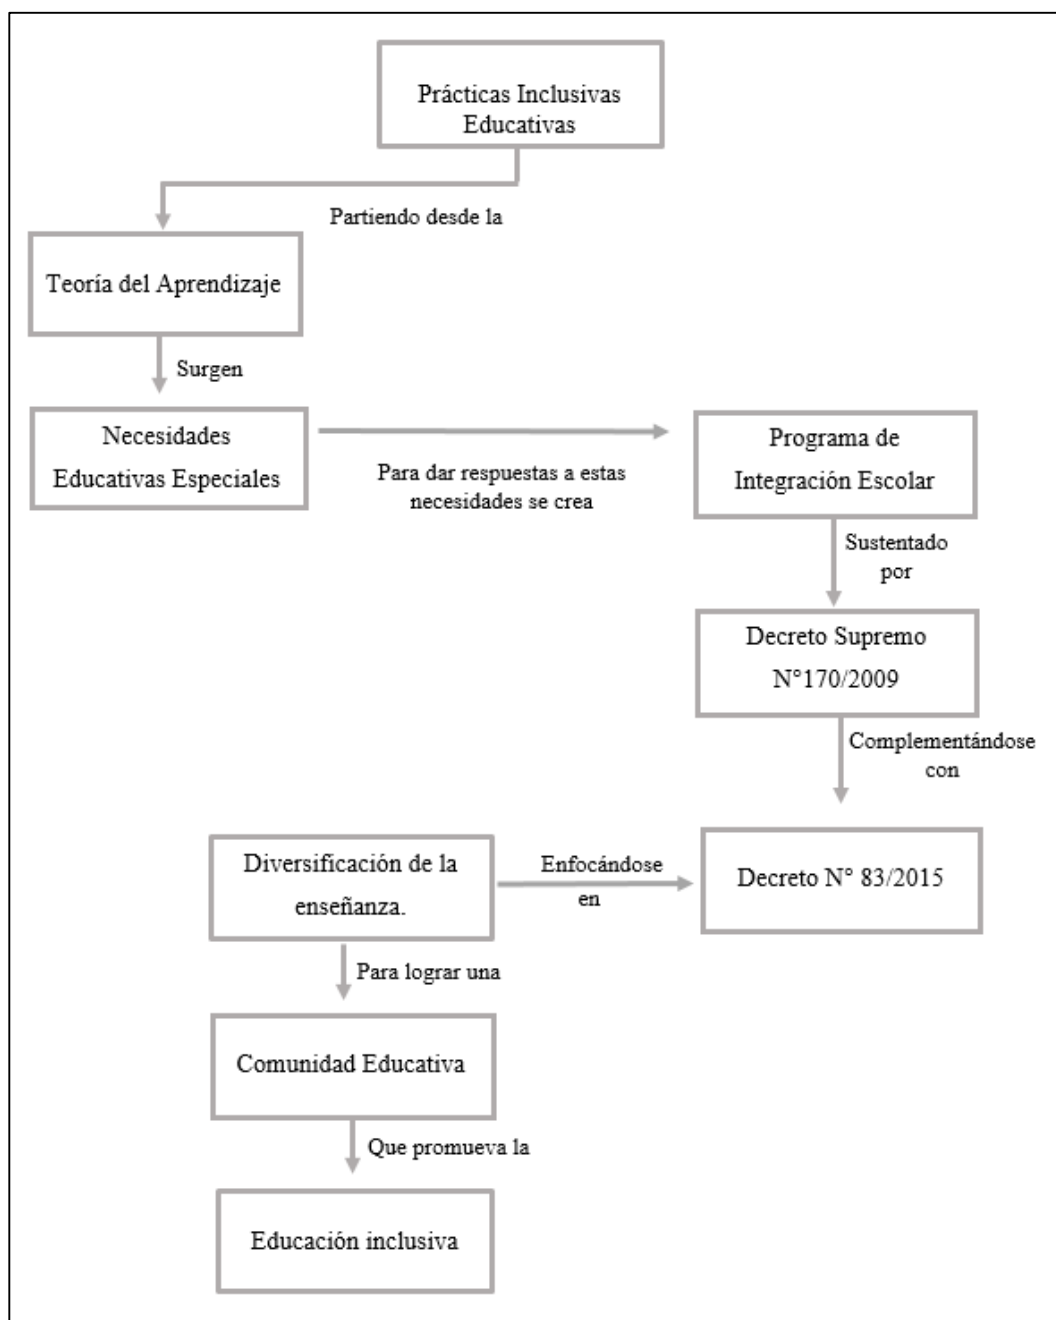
Prácticas Inclusivas Educativas

Partiendo desde la

Teoría del Aprendizaje

Surgen

Necesidades Educativas Especiales

Para dar respuestas a estas necesidades se crea

Programa de Integración Escolar

Sustentado por

Decreto Supremo N°170/2009

Complementándose con

Diversificación de la enseñanza.

Enfocándose en

Decreto N° 83/2015

Para lograr una

Comunidad Educativa

Que promueva la

Educación inclusiva